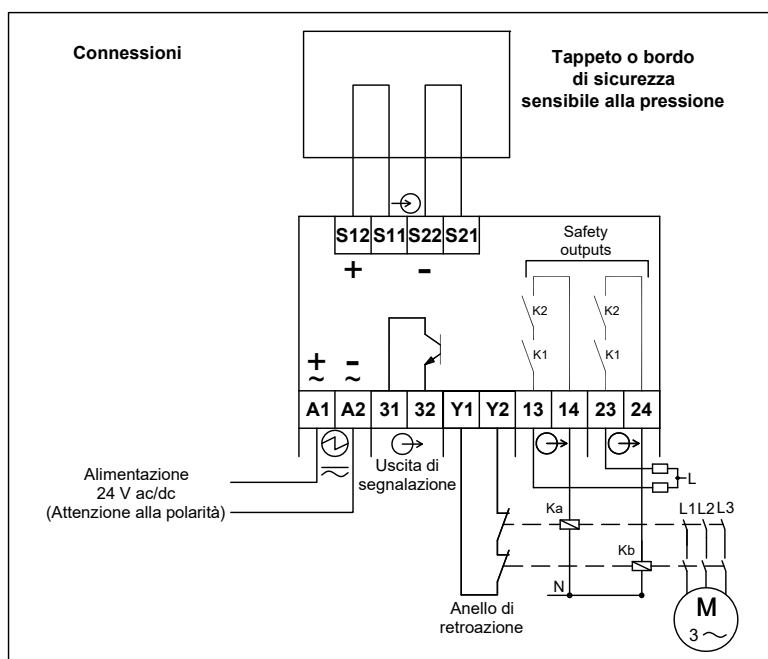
Connessioni

Tappeto o bordo di sicurezza sensibile alla pressione

S12 S11 S22 S21

+ -

Safety outputs

K2 K2

K1 K1

$\pm$ $\sim$ $\mp$ $\sim$

A1 A2 31 32 Y1 Y2 13 14 23 24

Alimentazione 24 V ac/dc (Attenzione alla polarità)

Uscita di segnalazione

L

Ka

L1 L2 L3

Kb

N

M 3 $\sim$

Anello di retroazione